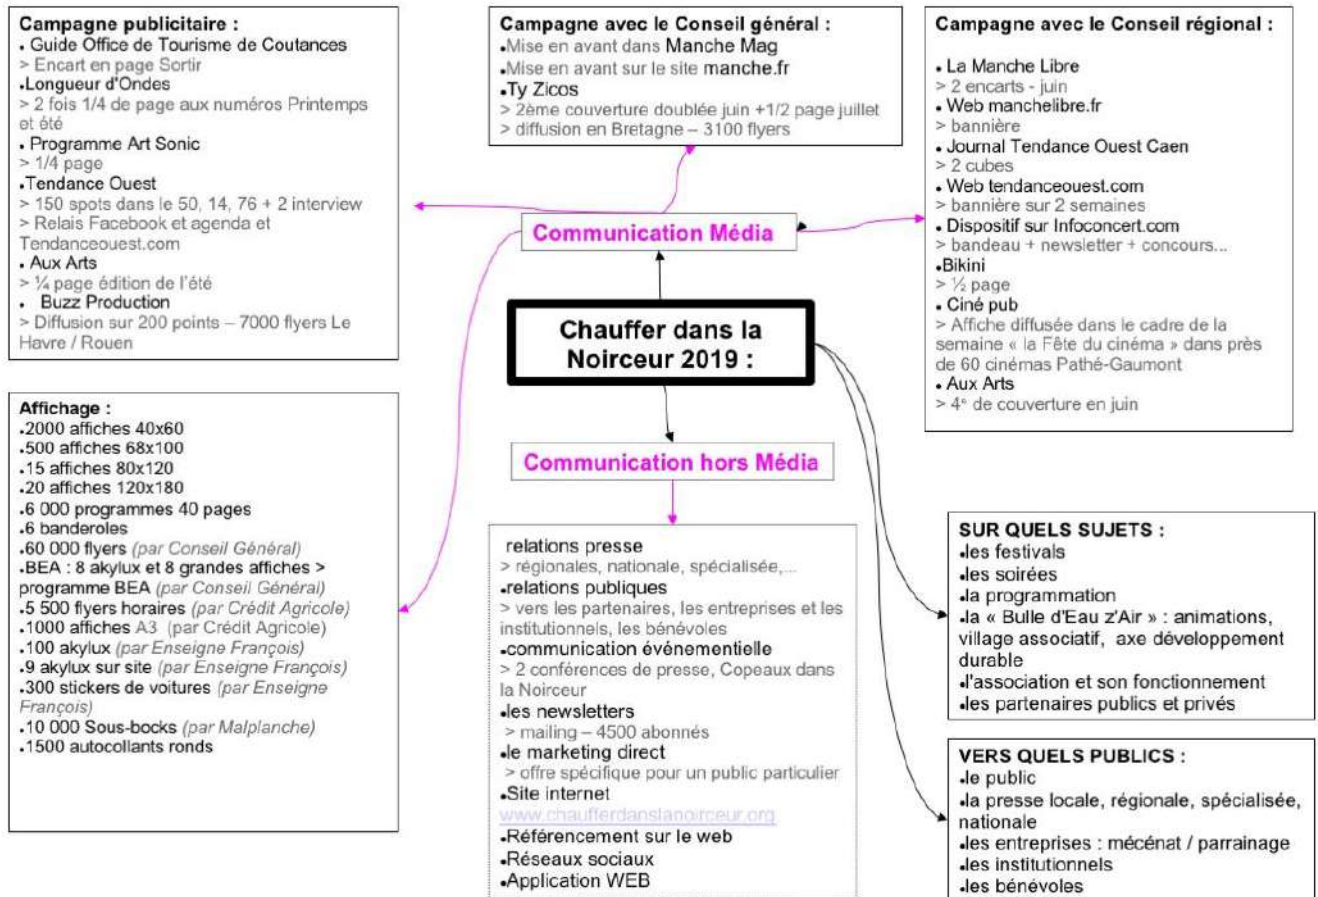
Campagne publicitaire :
• Guide Office de Tourisme de Coutances
> Encart en page Sortir
•Longueur d'Ondes
> 2 fois 1/4 de page aux numéros Printemps et été
• Programme Art Sonic
> 1/4 page
•Tendance Ouest
> 150 spots dans le 50, 14, 76 + 2 interview
> Relais Facebook et agenda et Tendanceouest.com
• Aux Arts
> ¼ page édition de l'été
• Buzz Production
> Diffusion sur 200 points – 7000 flyers Le Havre / Rouen

Campagne avec le Conseil général :
•Mise en avant dans Manche Mag
•Mise en avant sur le site manche.fr
•Ty Zicos
> 2ème couverture doublée juin +1/2 page juillet
> diffusion en Bretagne – 3100 flyers

Campagne avec le Conseil régional :
• La Manche Libre
> 2 encarts - juin
• Web manchelibre.fr
> bannière
• Journal Tendance Ouest Caen
> 2 cubes
• Web tendanceouest.com
> bannière sur 2 semaines
• Dispositif sur Infoconcert.com
> bandeau + newsletter + concours...
•Bikini
> ½ page
• Ciné pub
> Affiche diffusée dans le cadre de la semaine « la Fête du cinéma » dans près de 60 cinémas Pathé-Gaumont
• Aux Arts
> 4e de couverture en juin

Communication Média

Chauffer dans la Noirceur 2019 :

Communication hors Média

Affichage :
•2000 affiches 40x60
•500 affiches 68x100
•15 affiches 80x120
•20 affiches 120x180
•6 000 programmes 40 pages
•6 banderoles
•60 000 flyers (par Conseil Général)
•BEA : 8 akylux et 8 grandes affiches > programme BEA (par Conseil Général)
•5 500 flyers horaires (par Crédit Agricole)
•1000 affiches A3 (par Crédit Agricole)
•100 akylux (par Enseigne François)
•9 akylux sur site (par Enseigne François)
•300 stickers de voitures (par Enseigne François)
•10 000 Sous-bocks (par Malplanche)
•1500 autocollants ronds

relations presse
> régionales, nationale, spécialisée,...
•relations publiques
> vers les partenaires, les entreprises et les institutionnels, les bénévoles
•communication événementielle
> 2 conférences de presse, Copeaux dans la Noirceur
•les newsletters
> mailing – 4500 abonnés
•le marketing direct
> offre spécifique pour un public particulier
•Site internet
www.chaufferdanslanoirceur.org
•Référencement sur le web
•Réseaux sociaux
•Application WEB

SUR QUELS SUJETS :
•les festivals
•les soirées
•la programmation
•la « Bulle d'Eau z'Air » : animations, village associatif, axe développement durable
•l'association et son fonctionnement
•les partenaires publics et privés

VERS QUELS PUBLICS :
•le public
•la presse locale, régionale, spécialisée, nationale
•les entreprises : mécénat / parrainage
•les institutionnels
•les bénévoles